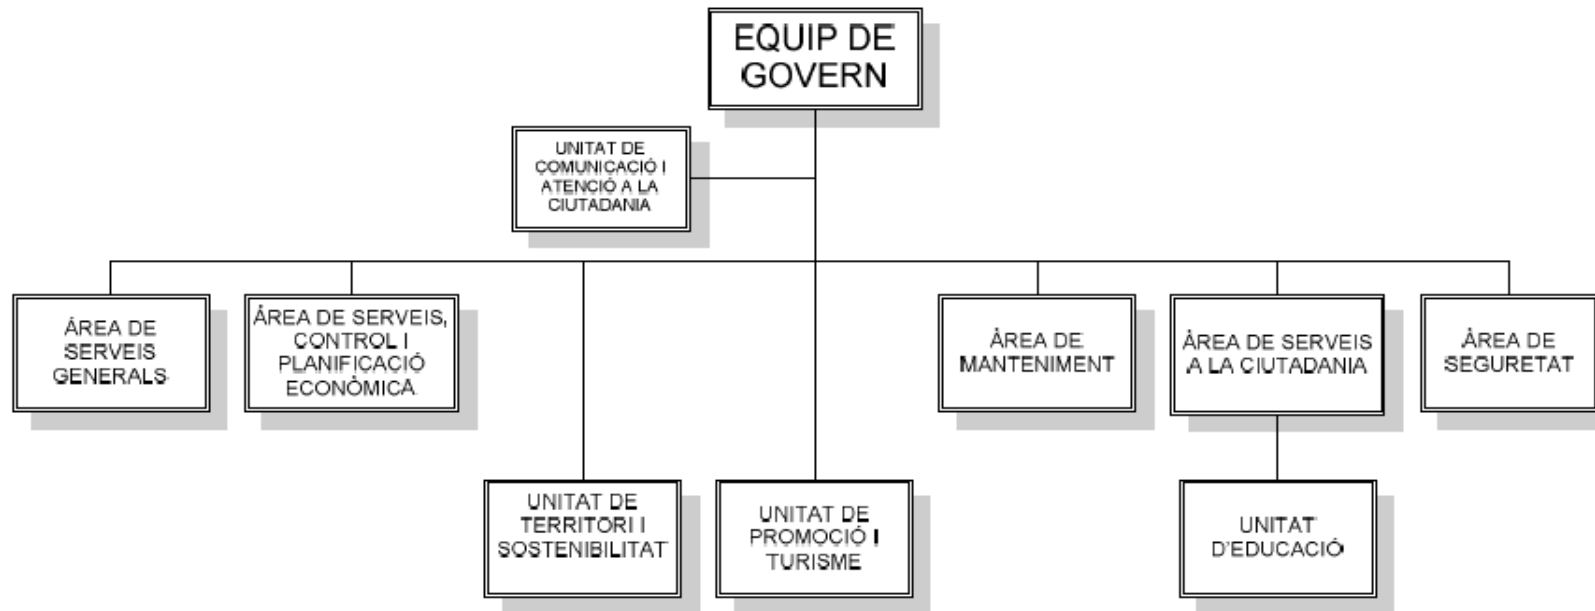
EQUIP DE GOVERN

UNITAT DE COMUNICACIÓ I ATENCIÓ A LA CIUTADANIA

ÀREA DE SERVEIS GENERALS

ÀREA DE SERVEIS, CONTROL I PLANIFICACIÓ ECONÒMICA

UNITAT DE TERRITORI I SOSTENIBILITAT

UNITAT DE PROMOCIÓ I TURISME

ÀREA DE MANTENIMENT

ÀREA DE SERVEIS A LA CIUTADANIA

UNITAT D'EDUCACIÓ

ÀREA DE SEGURETAT